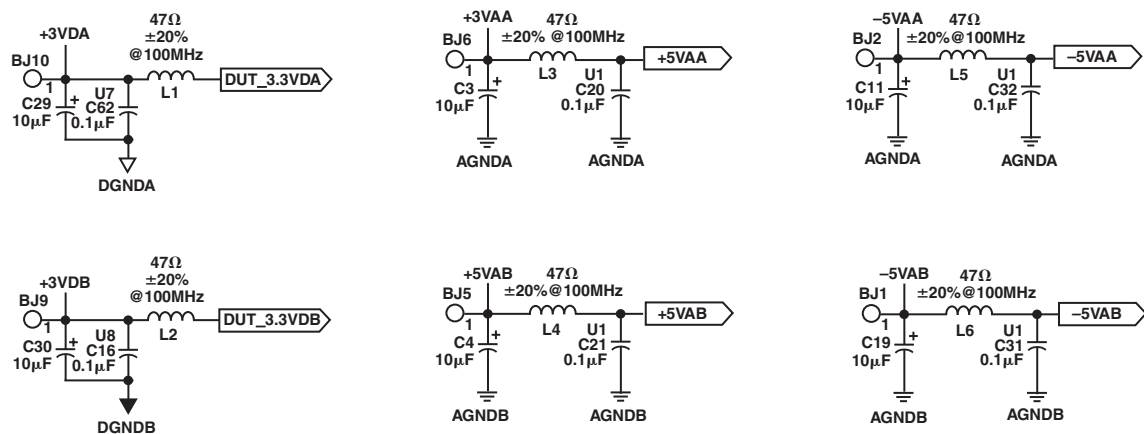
+3VDA
BJ10
1
47Ω
±20%
@100MHz
L1
DUT_3.3VDA
C29
10µF
+
U7
C62
0.1µF
DGNDA

+3VAA
BJ6
1
47Ω
±20% @100MHz
L3
U1
+5VAA
C3
10µF
+
C20
0.1µF
AGNDA
AGNDA

–5VAA
BJ2
1
47Ω
±20%@100MHz
L5
U1
–5VAA
C11
10µF
+
C32
0.1µF
AGNDA
AGNDA

+3VDB
BJ9
1
47Ω
±20%
@100MHz
L2
DUT_3.3VDB
C30
10µF
+
U8
C16
0.1µF
DGNDB

+5VAB
BJ5
1
47Ω
±20%@100MHz
L4
U1
+5VAB
C4
10µF
+
C21
0.1µF
AGNDB
AGNDB

–5VAB
BJ1
1
47Ω
±20%@100MHz
L6
U1
–5VAB
C19
10µF
+
C31
0.1µF
AGNDB
AGNDB